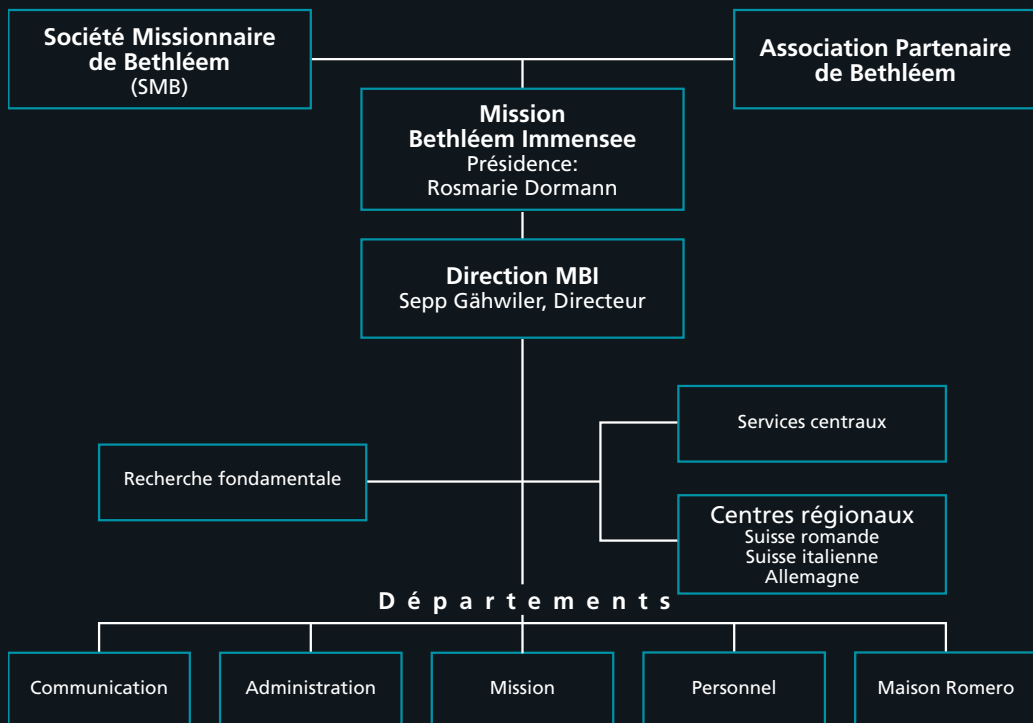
Société Missionnaire de Bethléem
(SMB)

Association Partenaire de Bethléem

Mission
Bethléem Immensee
Présidence:
Rosmarie Dormann

Direction MBI
Sepp Gähwiler, Directeur

Services centraux

Recherche fondamentale

Centres régionaux
Suisse romande
Suisse italienne
Allemagne

Départements

Communication

Administration

Mission

Personnel

Maison Romero